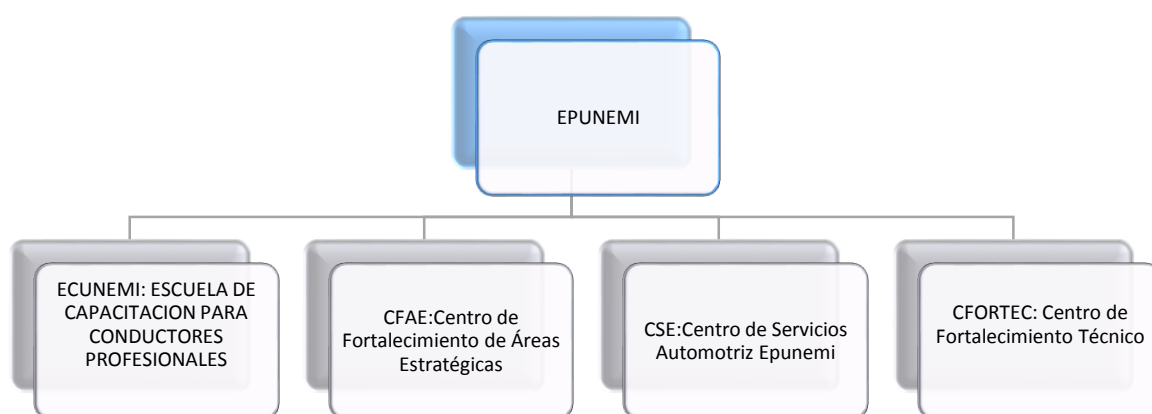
EPUNEMI

ECUNEMI: ESCUELA DE CAPACITACION PARA CONDUCTORES PROFESIONALES

CFAE:Centro de Fortalecimiento de Áreas Estratégicas

CSE:Centro de Servicios Automotriz Epunemi

CFORTEC: Centro de Fortalecimiento Técnico